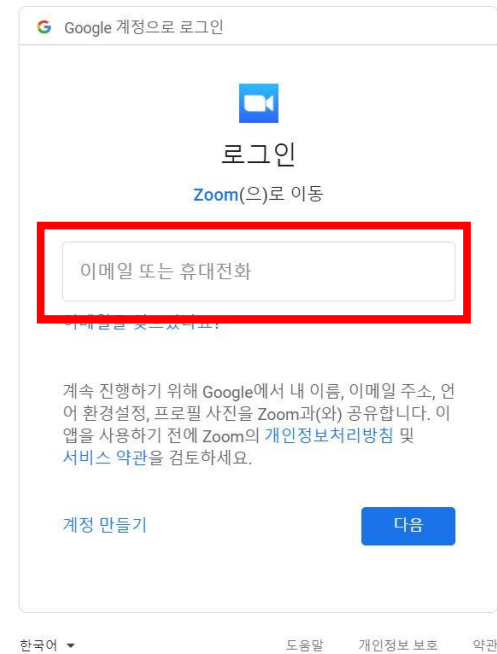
G Google 계정으로 로그인

로그인

Zoom(으)로 이동

이메일 또는 휴대전화

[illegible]

계속 진행하기 위해 Google에서 내 이름, 이메일 주소, 언어 환경설정, 프로필 사진을 Zoom과(와) 공유합니다. 이 앱을 사용하기 전에 Zoom의 개인정보처리방침 및 서비스 약관을 검토하세요.

계정 만들기

다음

한국어 ▾

도움말 개인정보 보호 약관